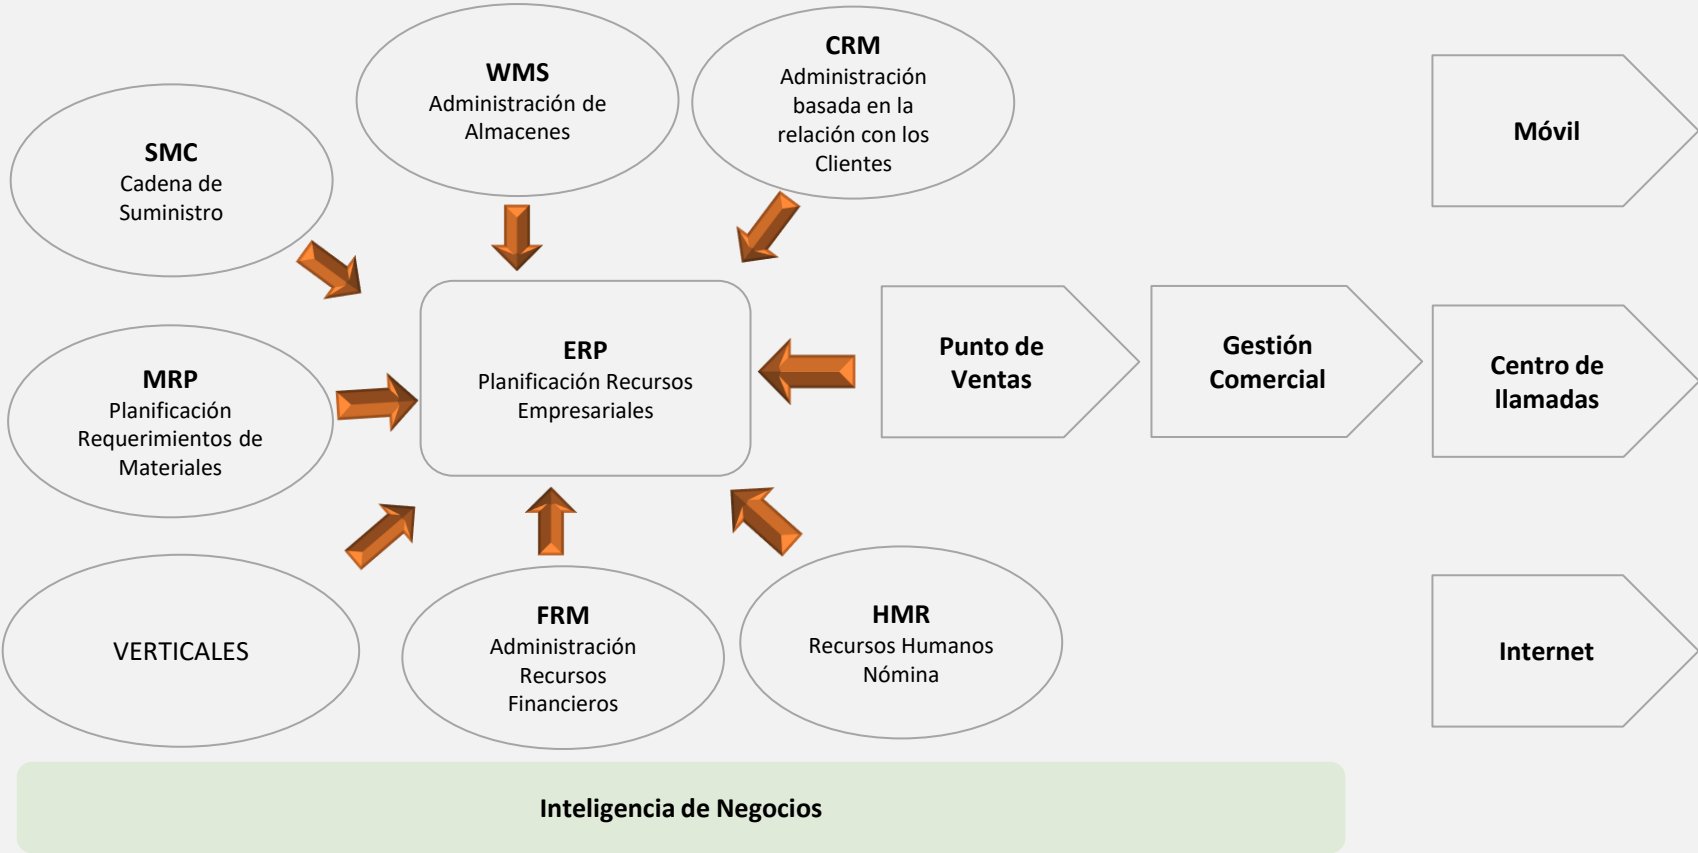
WMS
Administración de Almacenes

CRM
Administración basada en la relación con los Clientes

Móvil

SMC
Cadena de Suministro

ERP
Planificación Recursos Empresariales

Punto de Ventas

Gestión Comercial

Centro de llamadas

MRP
Planificación Requerimientos de Materiales

VERTICALES

FRM
Administración Recursos Financieros

HMR
Recursos Humanos Nómina

Internet

Inteligencia de Negocios